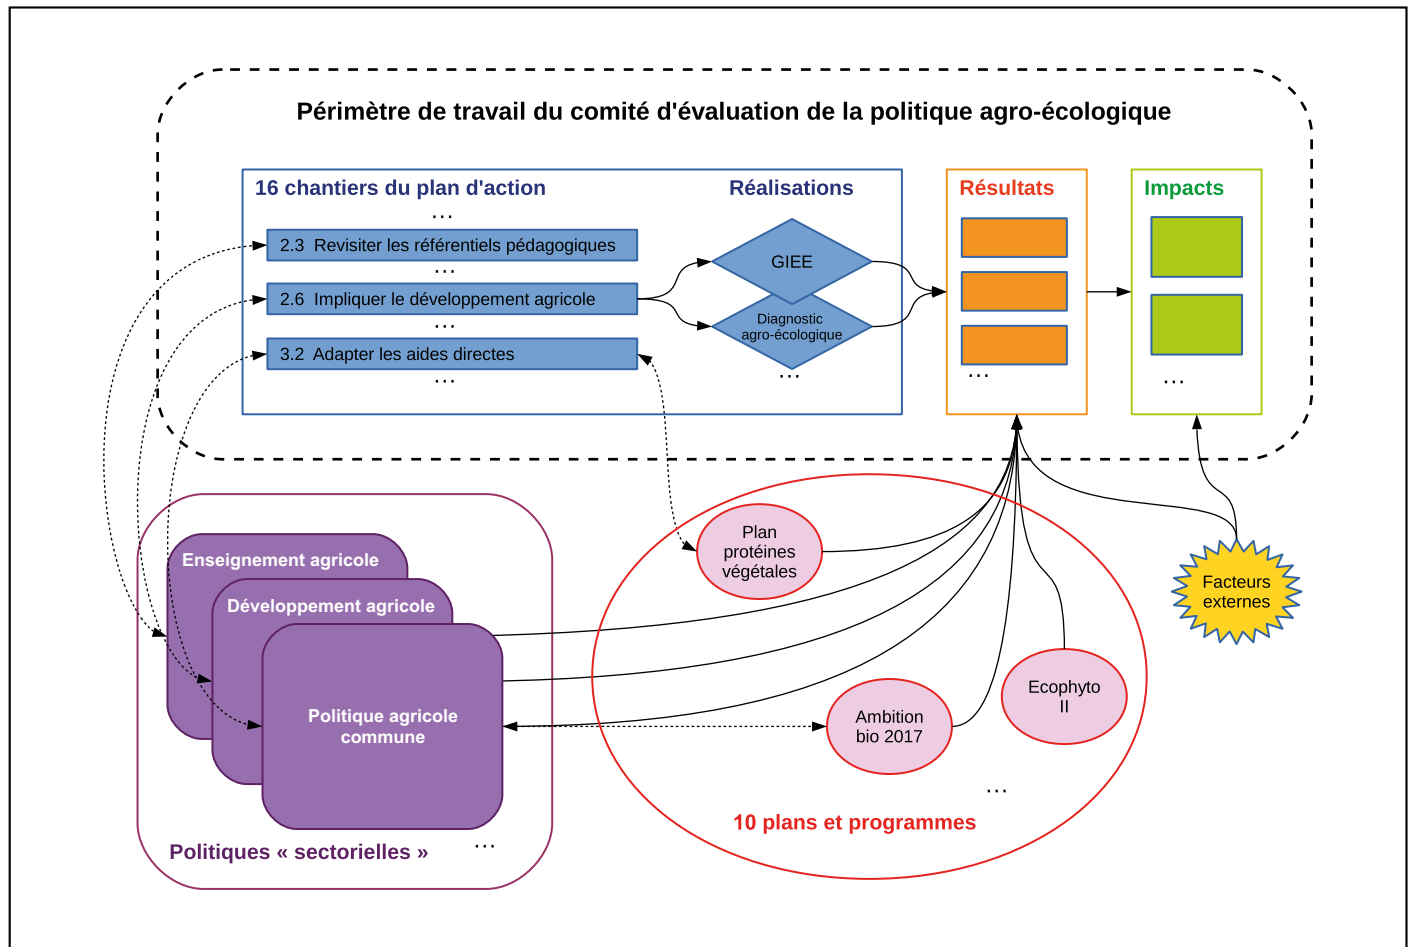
Périmètre de travail du comité d'évaluation de la politique agro-écologique

16 chantiers du plan d'action

Réalisations

…

2.3 Revisiter les référentiels pédagogiques

…

2.6 Impliquer le développement agricole

…

3.2 Adapter les aides directes

…

GIEE

Diagnostic agro-écologique

…

Résultats

…

Impacts

…

Enseignement agricole

Développement agricole

Politique agricole commune

Politiques « sectorielles »

…

Plan protéines végétales

Ambition bio 2017

Ecophyto II

…

10 plans et programmes

Facteurs externes